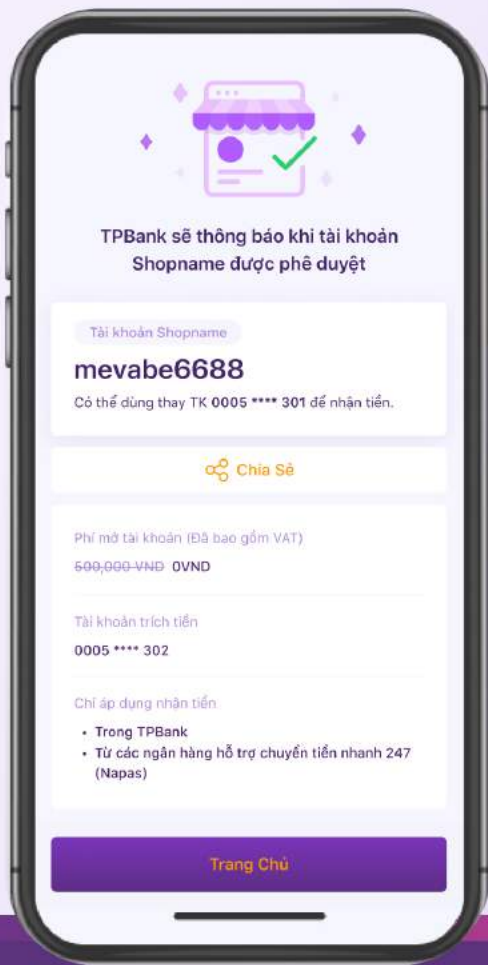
TPBank sẽ thông báo khi tài khoản Shopname được phê duyệt

Tài khoản Shopname

mevabe6688

Có thể dùng thay TK 0005 **** 301 để nhận tiền.

Chia Sẻ

Phí mở tài khoản (Đã bao gồm VAT)

~~500,000 VND~~ 0VND

Tài khoản trích tiền

0005 **** 302

Chỉ áp dụng nhận tiền

• Trong TPBank
• Từ các ngân hàng hỗ trợ chuyển tiền nhanh 247 (Napas)

Trang Chủ